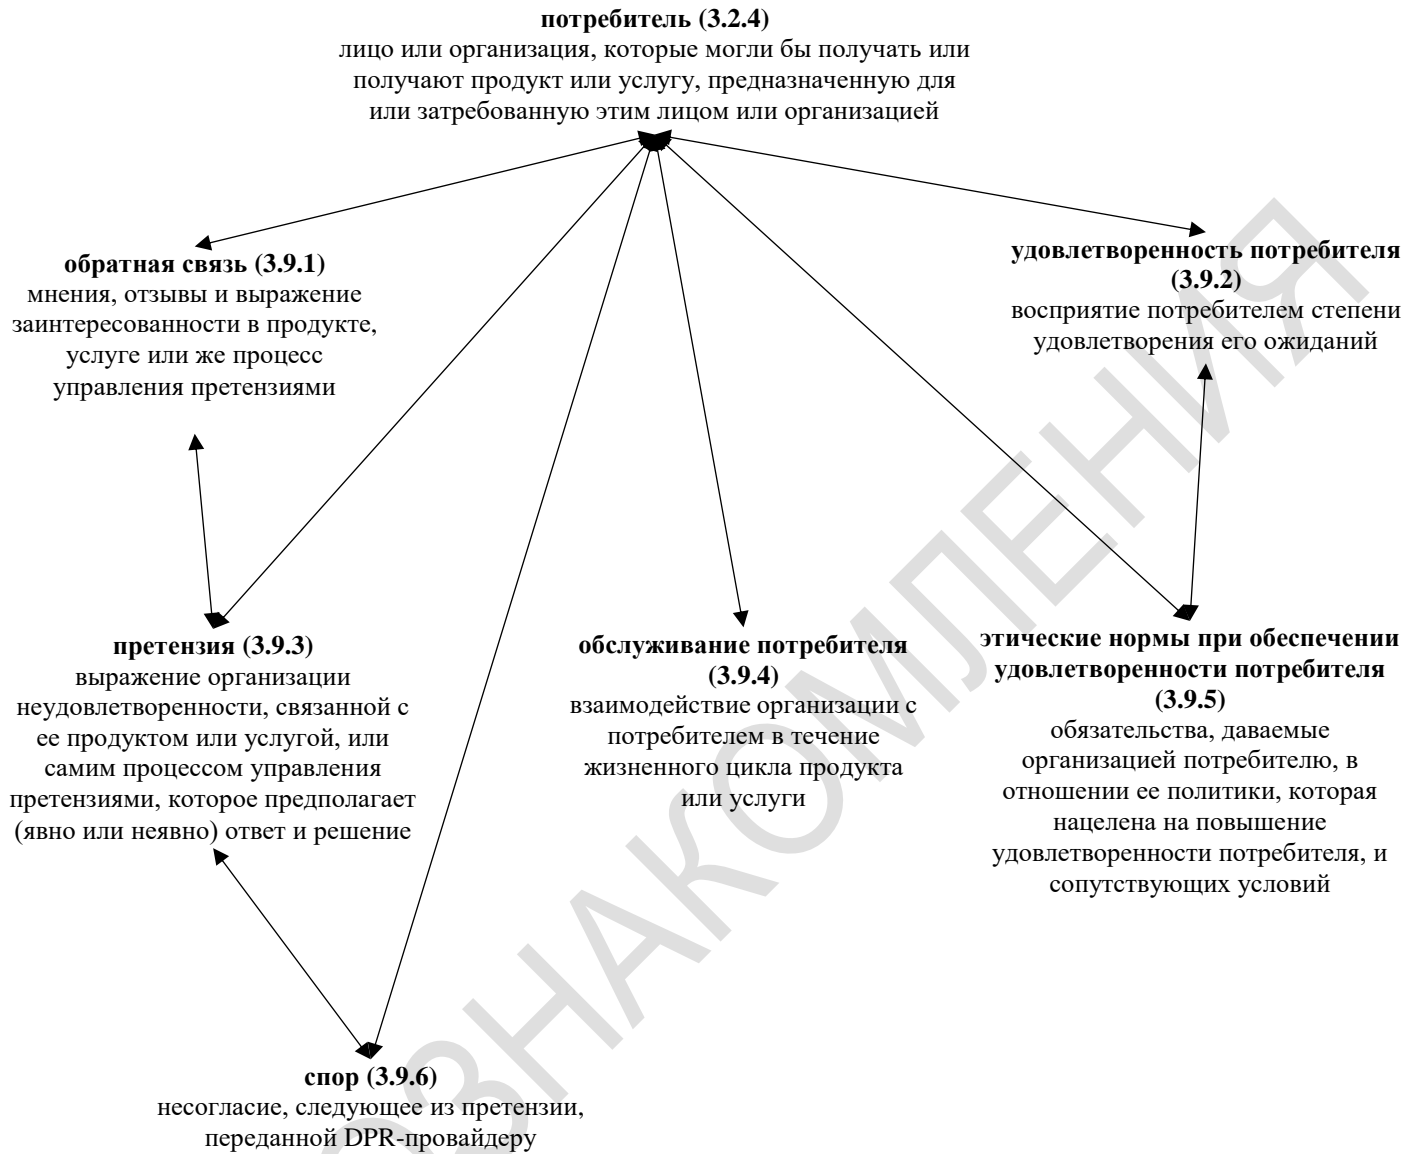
**потребитель (3.2.4)**
лицо или организация, которые могли бы получать или получают продукт или услугу, предназначенную для или затребованную этим лицом или организацией

**обратная связь (3.9.1)**
мнения, отзывы и выражение заинтересованности в продукте, услуге или же процесс управления претензиями

**удовлетворенность потребителя (3.9.2)**
восприятие потребителем степени удовлетворения его ожиданий

**претензия (3.9.3)**
выражение организации неудовлетворенности, связанной с ее продуктом или услугой, или самим процессом управления претензиями, которое предполагает (явно или неявно) ответ и решение

**обслуживание потребителя (3.9.4)**
взаимодействие организации с потребителем в течение жизненного цикла продукта или услуги

**этические нормы при обеспечении удовлетворенности потребителя (3.9.5)**
обязательства, даваемые организацией потребителю, в отношении ее политики, которая нацелена на повышение удовлетворенности потребителя, и сопутствующих условий

**спор (3.9.6)**
несогласие, следующее из претензии, переданной DPR-провайдеру

ОЗНАКОМЛЕНИЯ